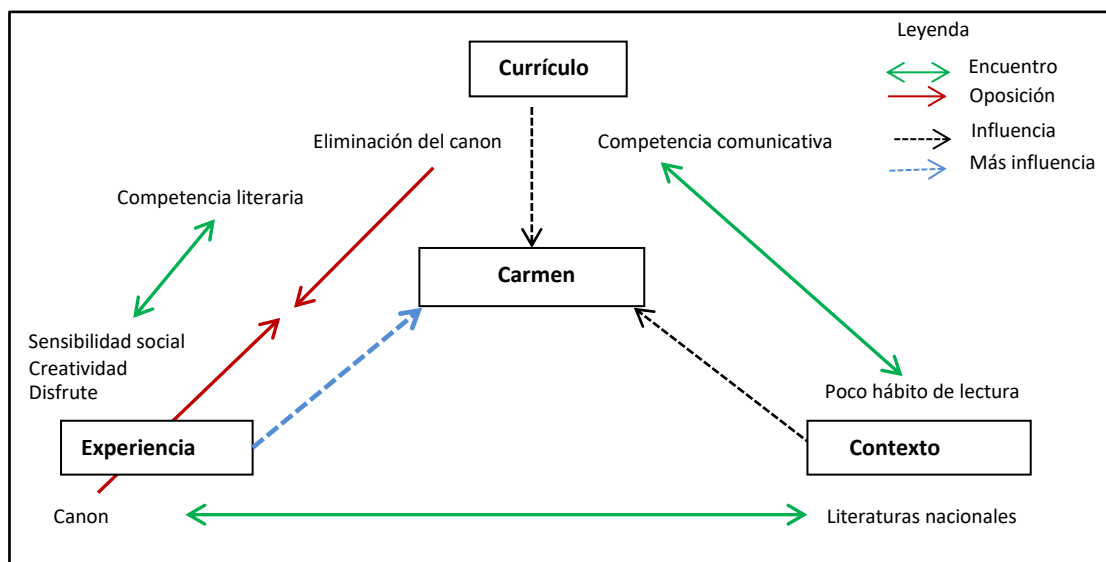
Currículo

Leyenda
Encuentro
Oposición
Influencia
Más influencia

Eliminación del canon

Competencia comunicativa

Competencia literaria

Carmen

Sensibilidad social
Creatividad
Disfrute

Poco hábito de lectura

Experiencia

Contexto

Canon

Literaturas nacionales